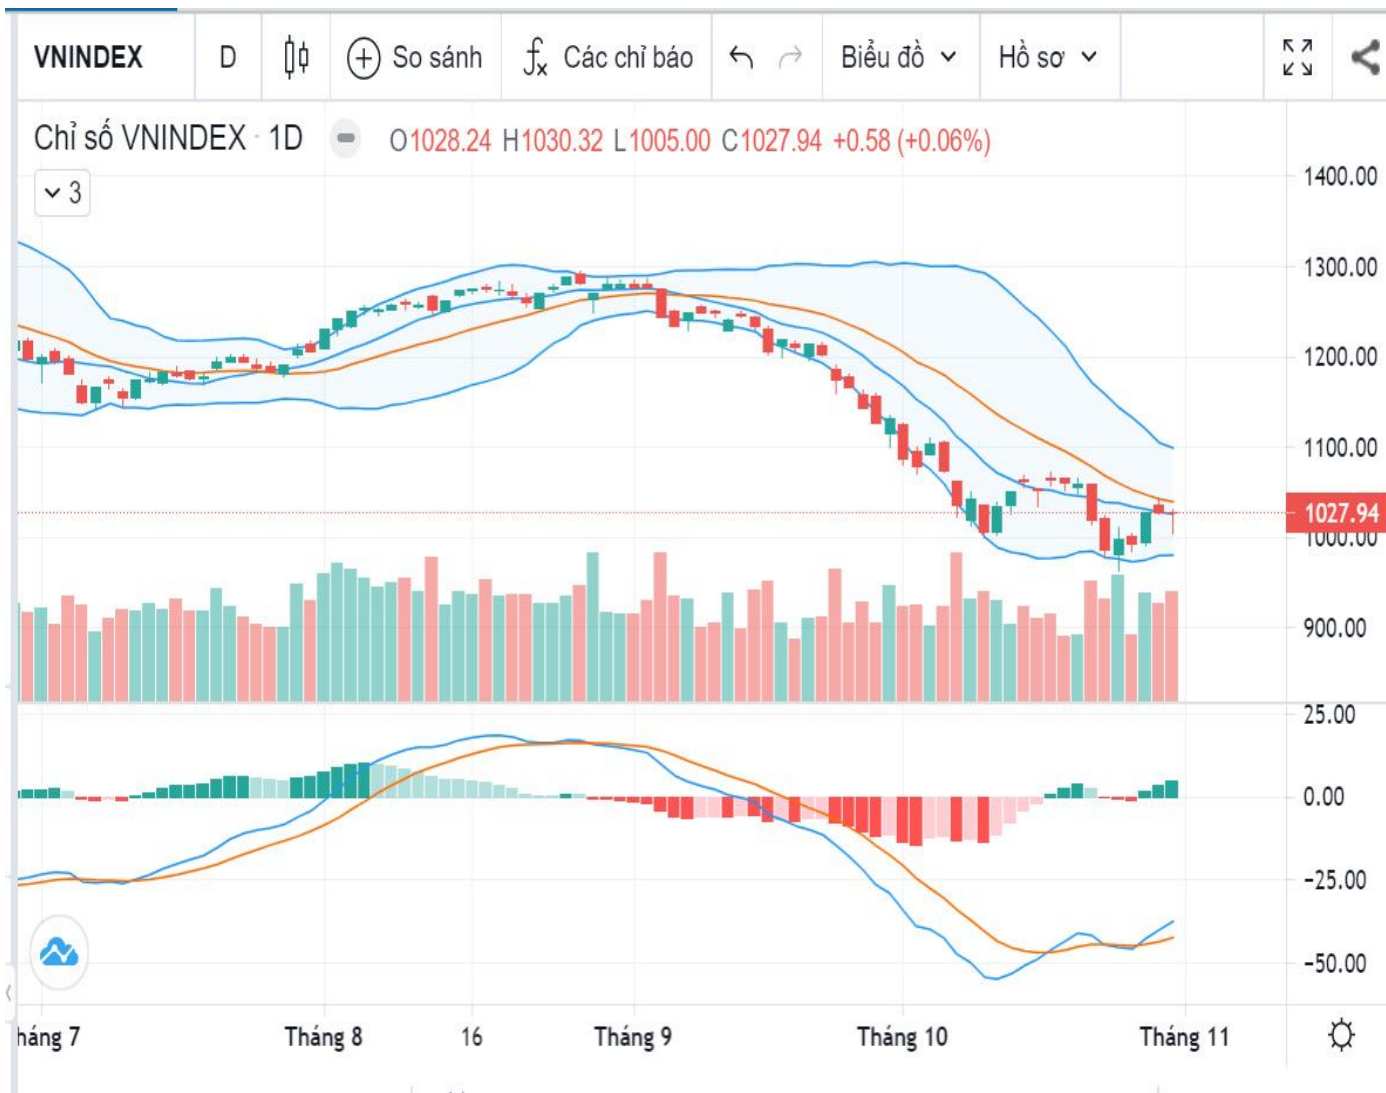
VNINDEX D So sánh Các chỉ báo Biểu đồ Hồ sơ

Chỉ số VNINDEX · 1D O1028.24 H1030.32 L1005.00 C1027.94 +0.58 (+0.06%)

3

1400.00
1300.00
1200.00
1100.00
1027.94
1000.00
900.00
25.00
0.00
-25.00
-50.00

háng 7 Tháng 8 16 Tháng 9 Tháng 10 Tháng 11